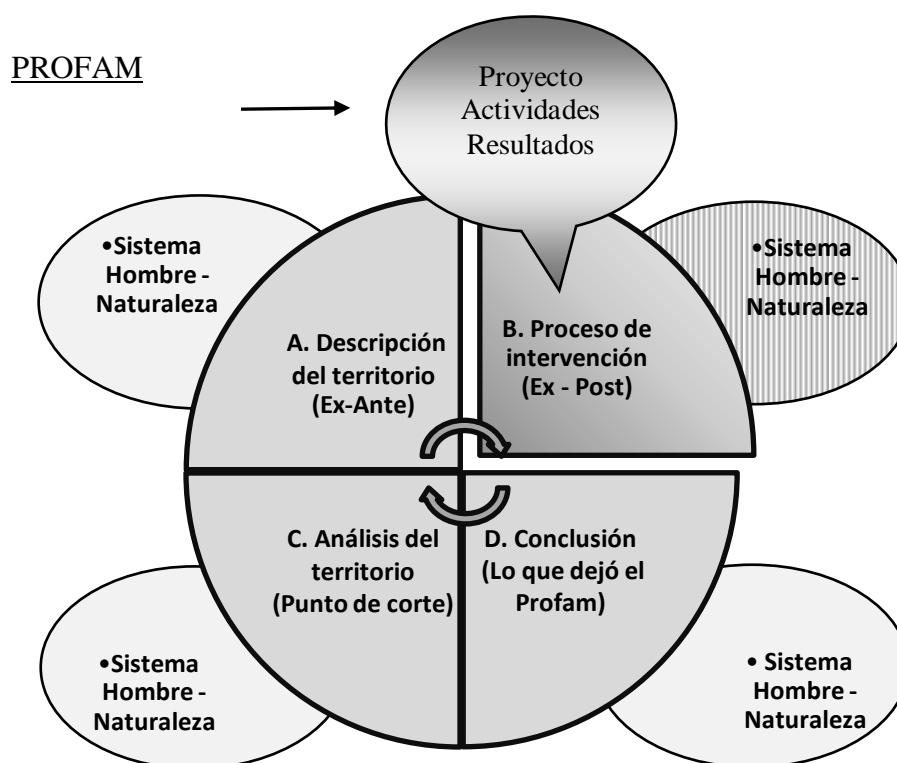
PROFAM

Proyecto
Actividades
Resultados

•Sistema Hombre - Naturaleza

•Sistema Hombre - Naturaleza

A. Descripción del territorio (Ex-Ante)

B. Proceso de intervención (Ex - Post)

C. Análisis del territorio (Punto de corte)

D. Conclusión (Lo que dejó el Profam)

•Sistema Hombre - Naturaleza

• Sistema Hombre - Naturaleza